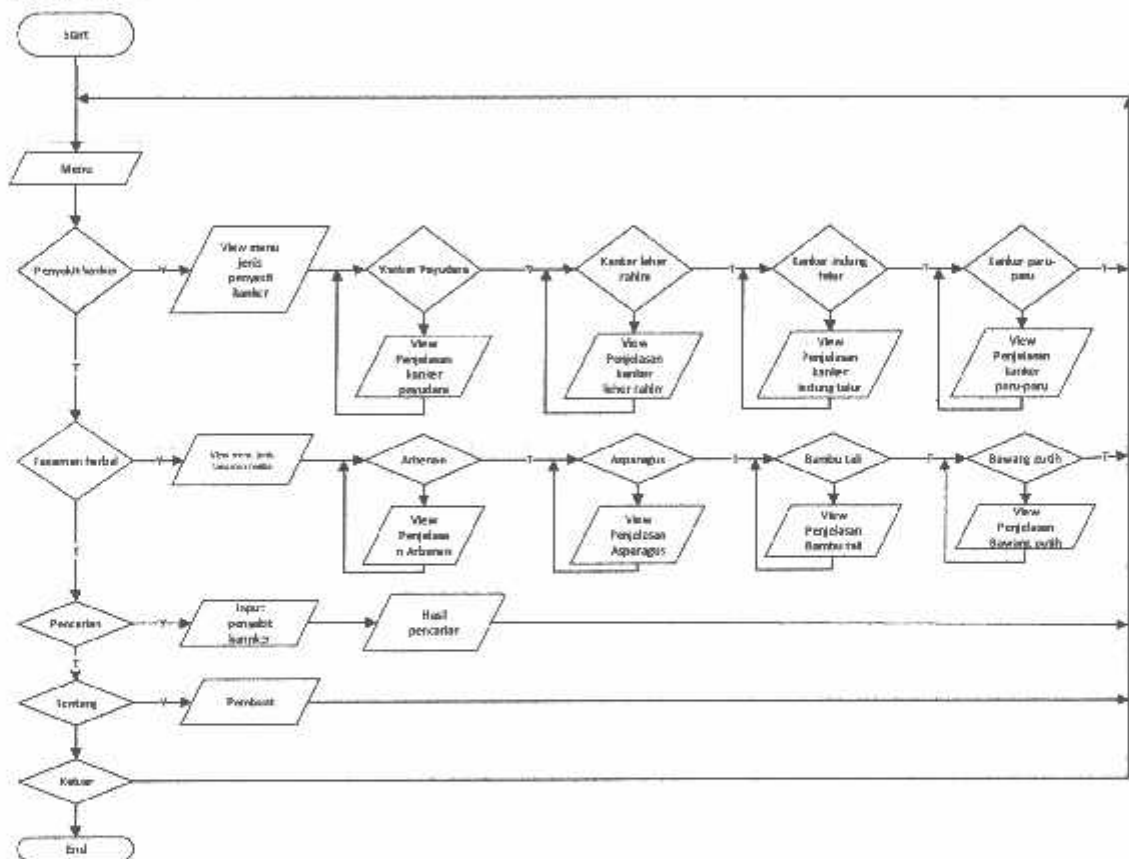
Start

Menu

Penyakit kanker

Y

View menu jenis penyakit kanker

Kanker Payudara

Y

View Penjelasan kanker payudara

Kanker leher rahim

T

View Penjelasan kanker leher rahim

Kanker indung telur

T

View Penjelasan kanker indung telur

Kanker paru-paru

Y

View Penjelasan kanker paru-paru

T

Tanaman herbal

Y

View menu jenis tanaman herbal

Arbenan

T

View Penjelasan Arbenan

Asparagus

T

View Penjelasan Asparagus

Bambu Tali

T

View Penjelasan Bambu tali

Bawang putih

T

View Penjelasan Bawang putih

T

Pencarian

Y

Input penyakit kanker

Hasil pencarian

T

Tentang

Y

Pembuat

Keluar

End